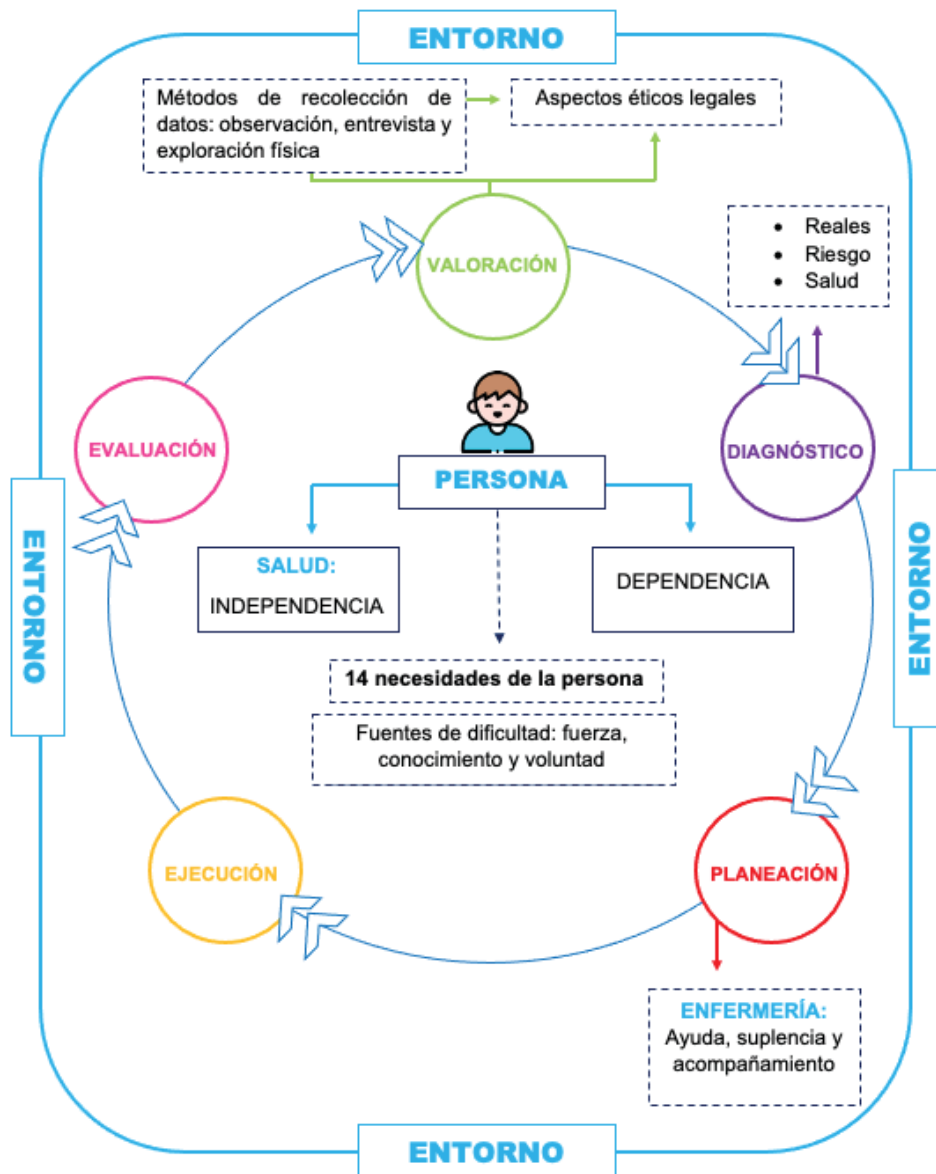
ENTORNO

Métodos de recolección de datos: observación, entrevista y exploración física

Aspectos éticos legales

VALORACIÓN

• Reales
• Riesgo
• Salud

EVALUACIÓN

DIAGNÓSTICO

ENTORNO

PERSONA

ENTORNO

SALUD:
INDEPENDENCIA

DEPENDENCIA

14 necesidades de la persona

Fuentes de dificultad: fuerza, conocimiento y voluntad

EJECUCIÓN

PLANEACIÓN

ENFERMERÍA:
Ayuda, suplencia y acompañamiento

ENTORNO